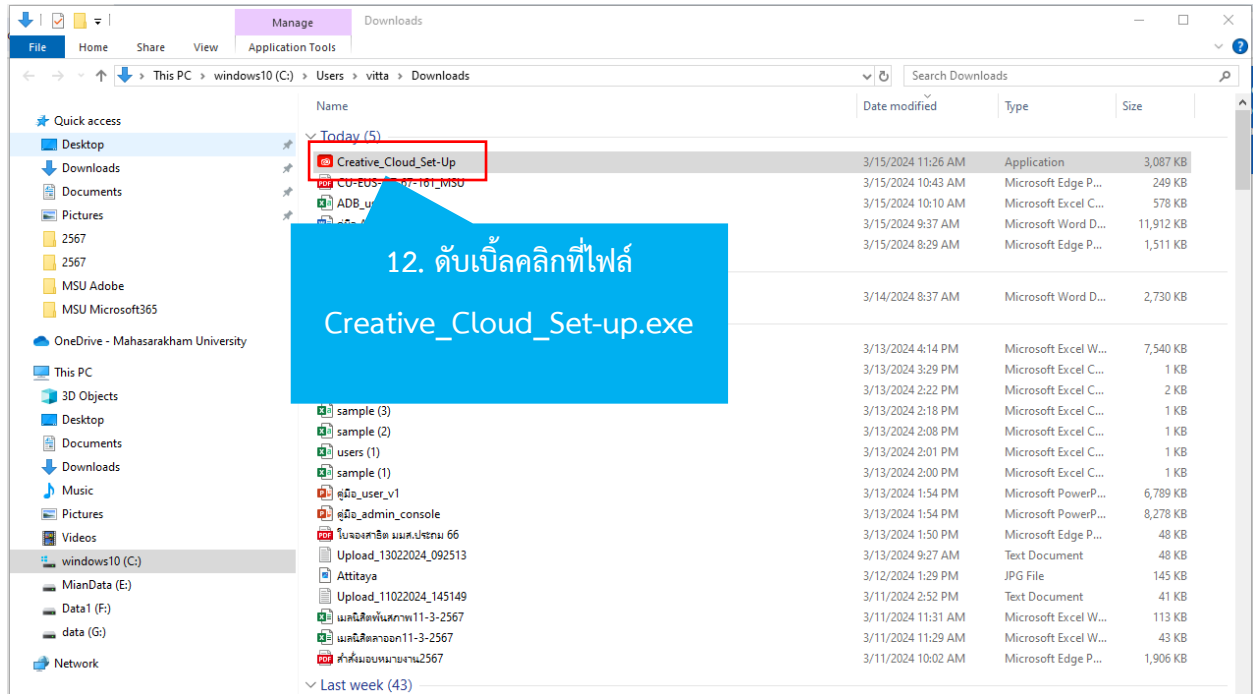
Manage
Downloads
File
Home
Share
View
Application Tools
This PC > windows10 (C:) > Users > vitta > Downloads
Search Downloads

Quick access
Desktop
Downloads
Documents
Pictures
2567
2567
MSU Adobe
MSU Microsoft365
OneDrive - Mahasarakham University
This PC
3D Objects
Desktop
Documents
Downloads
Music
Pictures
Videos
windows10 (C:)
MianData (E:)
Data1 (F:)
data (G:)
Network

| Name | Date modified | Type | Size |
|---|---|---|---|
| Today (5) | | | |
| Creative_Cloud_Set-Up | 3/15/2024 11:26 AM | Application | 3,087 KB |
| CU-EUS-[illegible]07-161_MSU | 3/15/2024 10:43 AM | Microsoft Edge P... | 249 KB |
| ADB_u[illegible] | 3/15/2024 10:10 AM | Microsoft Excel C... | 578 KB |
| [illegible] | 3/15/2024 9:37 AM | Microsoft Word D... | 11,912 KB |
| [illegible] | 3/15/2024 8:29 AM | Microsoft Edge P... | 1,511 KB |
| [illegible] | 3/14/2024 8:37 AM | Microsoft Word D... | 2,730 KB |
| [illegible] | 3/13/2024 4:14 PM | Microsoft Excel W... | 7,540 KB |
| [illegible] | 3/13/2024 3:29 PM | Microsoft Excel C... | 1 KB |
| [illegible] | 3/13/2024 2:22 PM | Microsoft Excel C... | 2 KB |
| sample (3) | 3/13/2024 2:18 PM | Microsoft Excel C... | 1 KB |
| sample (2) | 3/13/2024 2:08 PM | Microsoft Excel C... | 1 KB |
| users (1) | 3/13/2024 2:01 PM | Microsoft Excel C... | 1 KB |
| sample (1) | 3/13/2024 2:00 PM | Microsoft Excel C... | 1 KB |
| คู่มือ_user_v1 | 3/13/2024 1:54 PM | Microsoft PowerP... | 6,789 KB |
| คู่มือ_admin_console | 3/13/2024 1:54 PM | Microsoft PowerP... | 8,278 KB |
| ใบจองสาธิต มมส.ปรถม 66 | 3/13/2024 1:50 PM | Microsoft Edge P... | 48 KB |
| Upload_13022024_092513 | 3/13/2024 9:27 AM | Text Document | 48 KB |
| Attitaya | 3/12/2024 1:29 PM | JPG File | 145 KB |
| Upload_11022024_145149 | 3/11/2024 2:52 PM | Text Document | 41 KB |
| เมลนิสิตพ้นสภาพ11-3-2567 | 3/11/2024 11:31 AM | Microsoft Excel W... | 113 KB |
| เมลนิสิตลาออก11-3-2567 | 3/11/2024 11:29 AM | Microsoft Excel W... | 43 KB |
| คำสั่งมอบหมายงาน2567 | 3/11/2024 10:02 AM | Microsoft Edge P... | 1,906 KB |
| Last week (43) | | | |

12. ดับเบิ้ลคลิกที่ไฟล์
Creative_Cloud_Set-up.exe